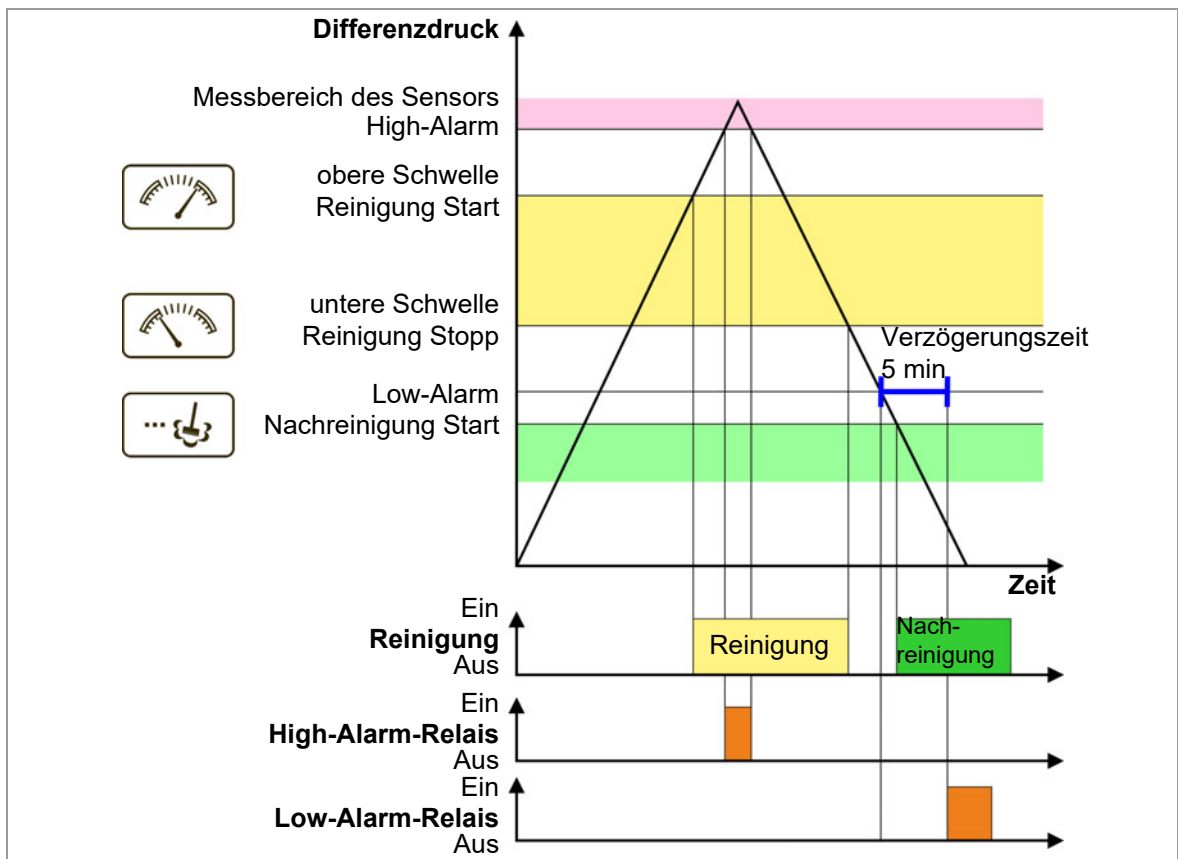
Differenzdruck

Messbereich des Sensors
High-Alarm

obere Schwelle
Reinigung Start

untere Schwelle
Reinigung Stopp

Verzögerungszeit
5 min

Low-Alarm
Nachreinigung Start

Zeit

Ein
Reinigung
Aus

Reinigung

Nachreinigung

Ein
High-Alarm-Relais
Aus

Ein
Low-Alarm-Relais
Aus